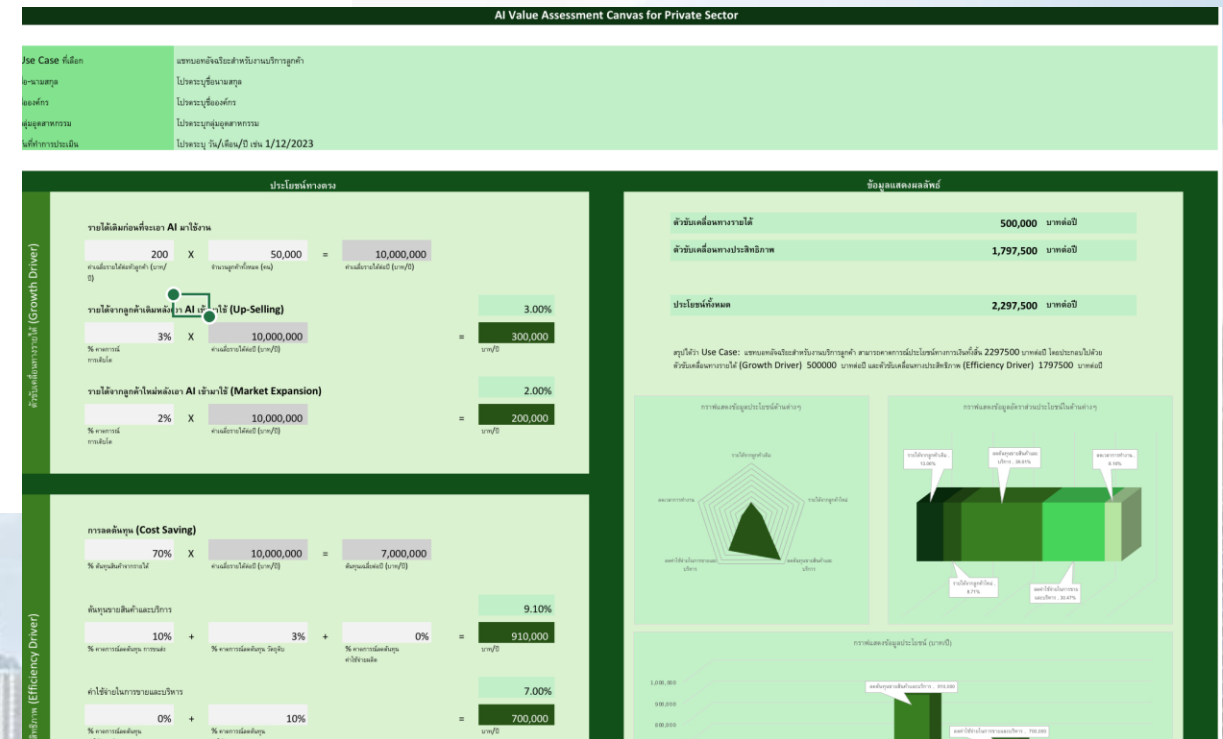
AI Value Assessment Canvas for Private Sector

| Use Case ที่เลือก | แชทบอทอัจฉริยะสำหรับงานบริการลูกค้า |
|---|---|
| ชื่อ-นามสกุล | โปรดระบุชื่อนามสกุล |
| ชื่อองค์กร | โปรดระบุชื่อองค์กร |
| กลุ่มอุตสาหกรรม | โปรดระบุกลุ่มอุตสาหกรรม |
| วันที่ทำการประเมิน | โปรดระบุ วัน/เดือน/ปี เช่น 1/12/2023 |

ประโยชน์ทางตรง

ตัวขับเคลื่อนทางรายได้ (Growth Driver)

รายได้เดิมก่อนที่จะเอา AI มาใช้งาน

200 X 50,000 = 10,000,000
ค่าเฉลี่ยรายได้ต่อหัวลูกค้า (บาท/ปี) จำนวนลูกค้าทั้งหมด (คน) ค่าเฉลี่ยรายได้ต่อปี (บาท/ปี)

รายได้จากลูกค้าเดิมหลังเอา AI เข้ามาใช้ (Up-Selling) 3.00%

3% X 10,000,000 = 300,000
% คาดการณ์การเติบโต ค่าเฉลี่ยรายได้ต่อปี (บาท/ปี) บาท/ปี

รายได้จากลูกค้าใหม่หลังเอา AI เข้ามาใช้ (Market Expansion) 2.00%

2% X 10,000,000 = 200,000
% คาดการณ์การเติบโต ค่าเฉลี่ยรายได้ต่อปี (บาท/ปี) บาท/ปี

ตัวขับเคลื่อนทางประสิทธิภาพ (Efficiency Driver)

การลดต้นทุน (Cost Saving)

70% X 10,000,000 = 7,000,000
% ต้นทุนสินค้าจากรายได้ ค่าเฉลี่ยรายได้ต่อปี (บาท/ปี) ต้นทุนเฉลี่ยต่อปี (บาท/ปี)

ต้นทุนขายสินค้าและบริการ 9.10%

10% + 3% + 0% = 910,000
% คาดการณ์ลดต้นทุน การขนส่ง % คาดการณ์ลดต้นทุน วัตถุดิบ % คาดการณ์ลดต้นทุน ค่าใช้จ่ายผลิต บาท/ปี

ค่าใช้จ่ายในการขายและบริหาร 7.00%

0% + 10% = 700,000
% คาดการณ์ลดต้นทุน % คาดการณ์ลดต้นทุน บาท/ปี

ข้อมูลแสดงผลลัพธ์

ตัวขับเคลื่อนทางรายได้ 500,000 บาทต่อปี
ตัวขับเคลื่อนทางประสิทธิภาพ 1,797,500 บาทต่อปี

ประโยชน์ทั้งหมด 2,297,500 บาทต่อปี

สรุปได้ว่า Use Case: แชทบอทอัจฉริยะสำหรับงานบริการลูกค้า สามารถคาดการณ์ประโยชน์ทางการเงินทั้งสิ้น 2297500 บาทต่อปี โดยประกอบไปด้วย ตัวขับเคลื่อนทางรายได้ (Growth Driver) 500000 บาทต่อปี และตัวขับเคลื่อนทางประสิทธิภาพ (Efficiency Driver) 1797500 บาทต่อปี

กราฟแสดงข้อมูลประโยชน์ด้านต่างๆ

รายได้จากลูกค้าเดิม
รายได้จากลูกค้าใหม่
ลดต้นทุนขายสินค้าและบริการ
ลดค่าใช้จ่ายในการขายและบริหาร
ลดเวลาการทำงาน

กราฟแสดงข้อมูลสัดส่วนประโยชน์ในด้านต่างๆ

รายได้จากลูกค้าเดิม, 13.06%
ลดต้นทุนขายสินค้าและบริการ, 39.61%
ลดเวลาการทำงาน, 8.70%
รายได้จากลูกค้าใหม่, 8.71%
ลดค่าใช้จ่ายในการขายและบริหาร, 30.47%

กราฟแสดงข้อมูลประโยชน์ (บาท/ปี)

1,000,000
900,000
800,000
ลดต้นทุนขายสินค้าและบริการ, 910,000
ลดค่าใช้จ่ายในการขายและบริหาร, 700,000